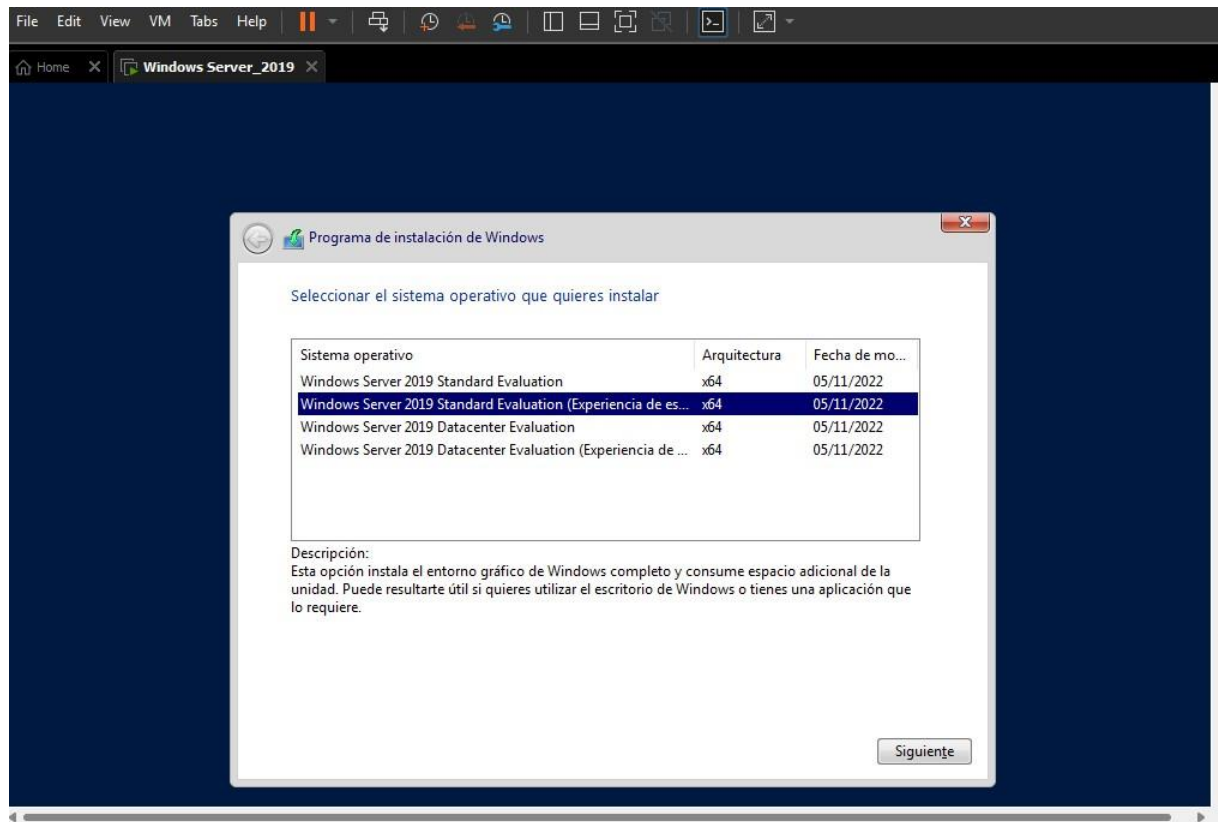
File Edit View VM Tabs Help

Home × Windows Server_2019 ×

Programa de instalación de Windows

Seleccionar el sistema operativo que quieres instalar

| Sistema operativo | Arquitectura | Fecha de mo... |
|---|---|---|
| Windows Server 2019 Standard Evaluation | x64 | 05/11/2022 |
| Windows Server 2019 Standard Evaluation (Experiencia de es... | x64 | 05/11/2022 |
| Windows Server 2019 Datacenter Evaluation | x64 | 05/11/2022 |
| Windows Server 2019 Datacenter Evaluation (Experiencia de ... | x64 | 05/11/2022 |

Descripción:
Esta opción instala el entorno gráfico de Windows completo y consume espacio adicional de la unidad. Puede resultarte útil si quieres utilizar el escritorio de Windows o tienes una aplicación que lo requiere.

Siguiente